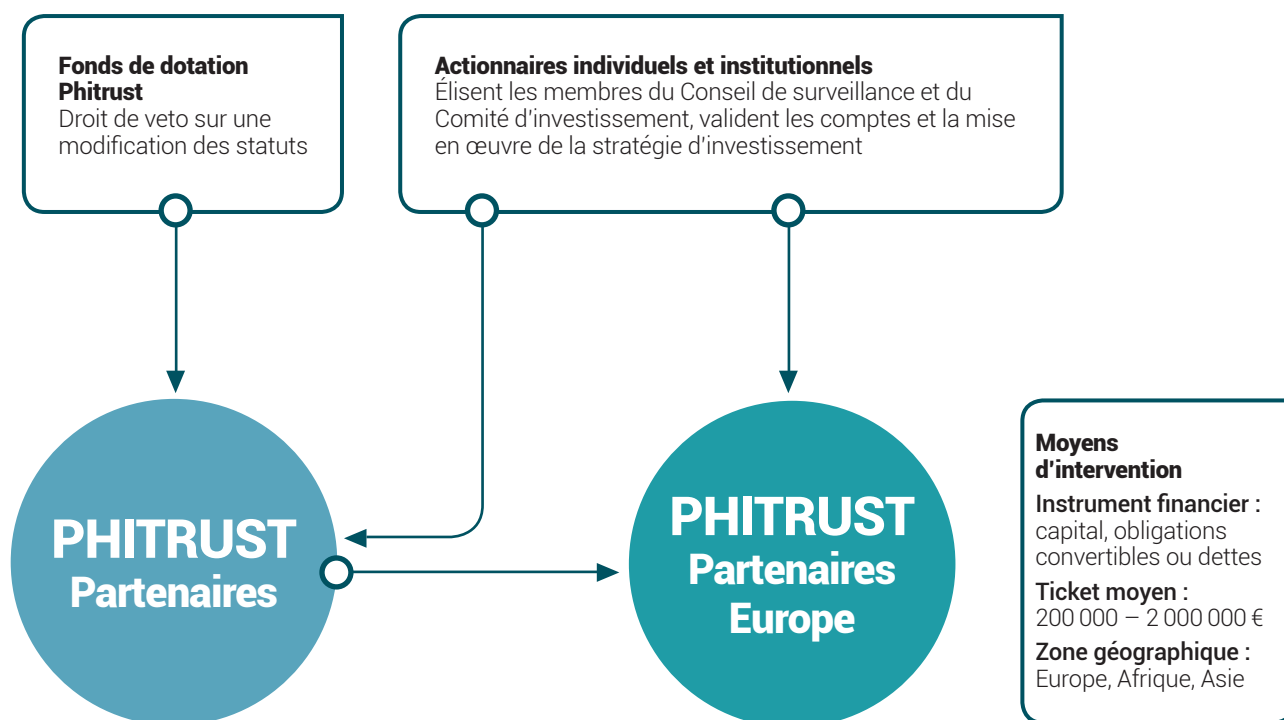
Fonds de dotation Phitrust
Droit de veto sur une modification des statuts

Actionnaires individuels et institutionnels
Élisent les membres du Conseil de surveillance et du Comité d'investissement, valident les comptes et la mise en œuvre de la stratégie d'investissement

PHITRUST
Partenaires

PHITRUST
Partenaires
Europe

Moyens d'intervention
Instrument financier : capital, obligations convertibles ou dettes
Ticket moyen : 200 000 – 2 000 000 €
Zone géographique : Europe, Afrique, Asie